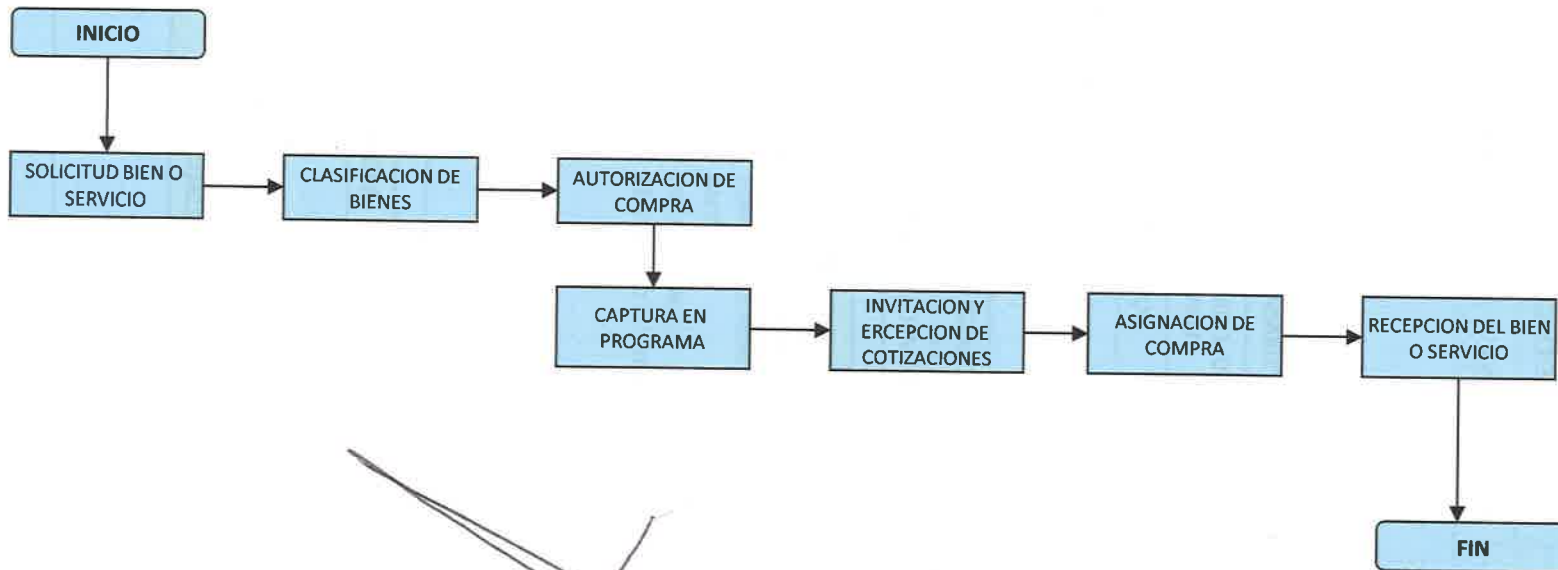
INICIO

SOLICITUD BIEN O SERVICIO

CLASIFICACION DE BIENES

AUTORIZACION DE COMPRA

CAPTURA EN PROGRAMA

INVITACION Y ERCEPCION DE COTIZACIONES

ASIGNACION DE COMPRA

RECEPCION DEL BIEN O SERVICIO

FIN